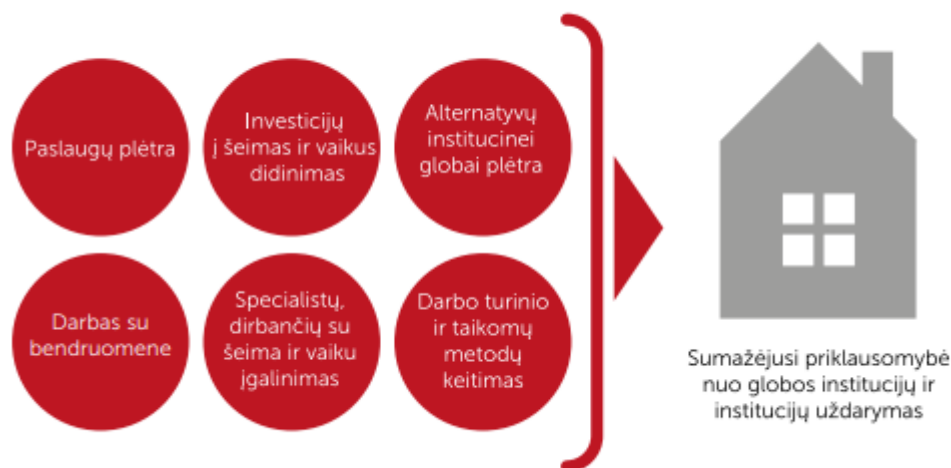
Paslaugų plėtra

Investicijų į šeimas ir vaikus didinimas

Alternatyvų institucinei globai plėtra

Darbas su bendruomene

Specialistų, dirbančių su šeima ir vaiku įgalinimas

Darbo turinio ir taikomų metodų keitimas

Sumažėjusi priklausomybė nuo globos institucijų ir institucijų uždarymas